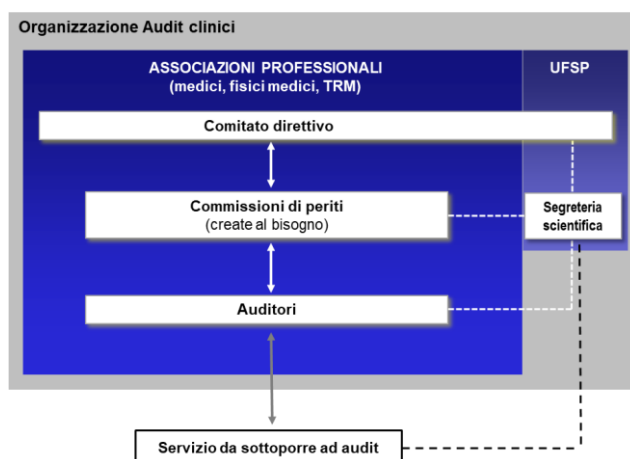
Organizzazione Audit clinici

ASSOCIAZIONI PROFESSIONALI
(medici, fisici medici, TRM)

UFSP

Comitato direttivo

Commissioni di periti
(create al bisogno)

Segreteria scientifica

Auditori

Servizio da sottoporre ad audit